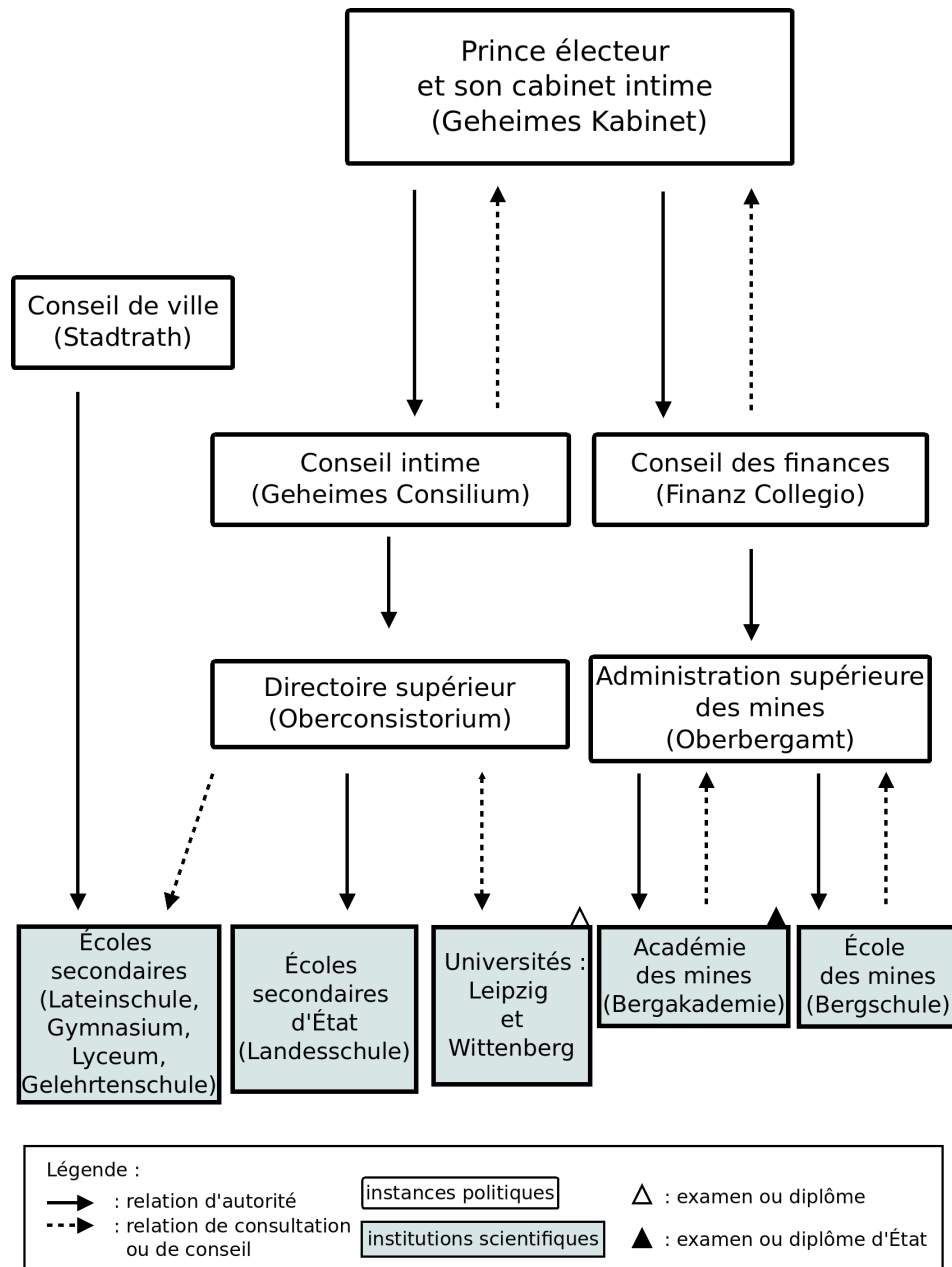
Prince électeur et son cabinet intime (Geheimes Kabinet)

Conseil de ville (Stadtrath)

Conseil intime (Geheimes Consilium)

Conseil des finances (Finanz Collegio)

Directoire supérieur (Oberconsistorium)

Administration supérieure des mines (Oberbergamt)

Écoles secondaires (Lateinschule, Gymnasium, Lyceum, Gelehrtenschule)

Écoles secondaires d'État (Landesschule)

Universités : Leipzig et Wittenberg

Académie des mines (Bergakademie)

École des mines (Bergschule)

Légende :
: relation d'autorité
: relation de consultation ou de conseil
instances politiques
institutions scientifiques
△ : examen ou diplôme
▲ : examen ou diplôme d'État